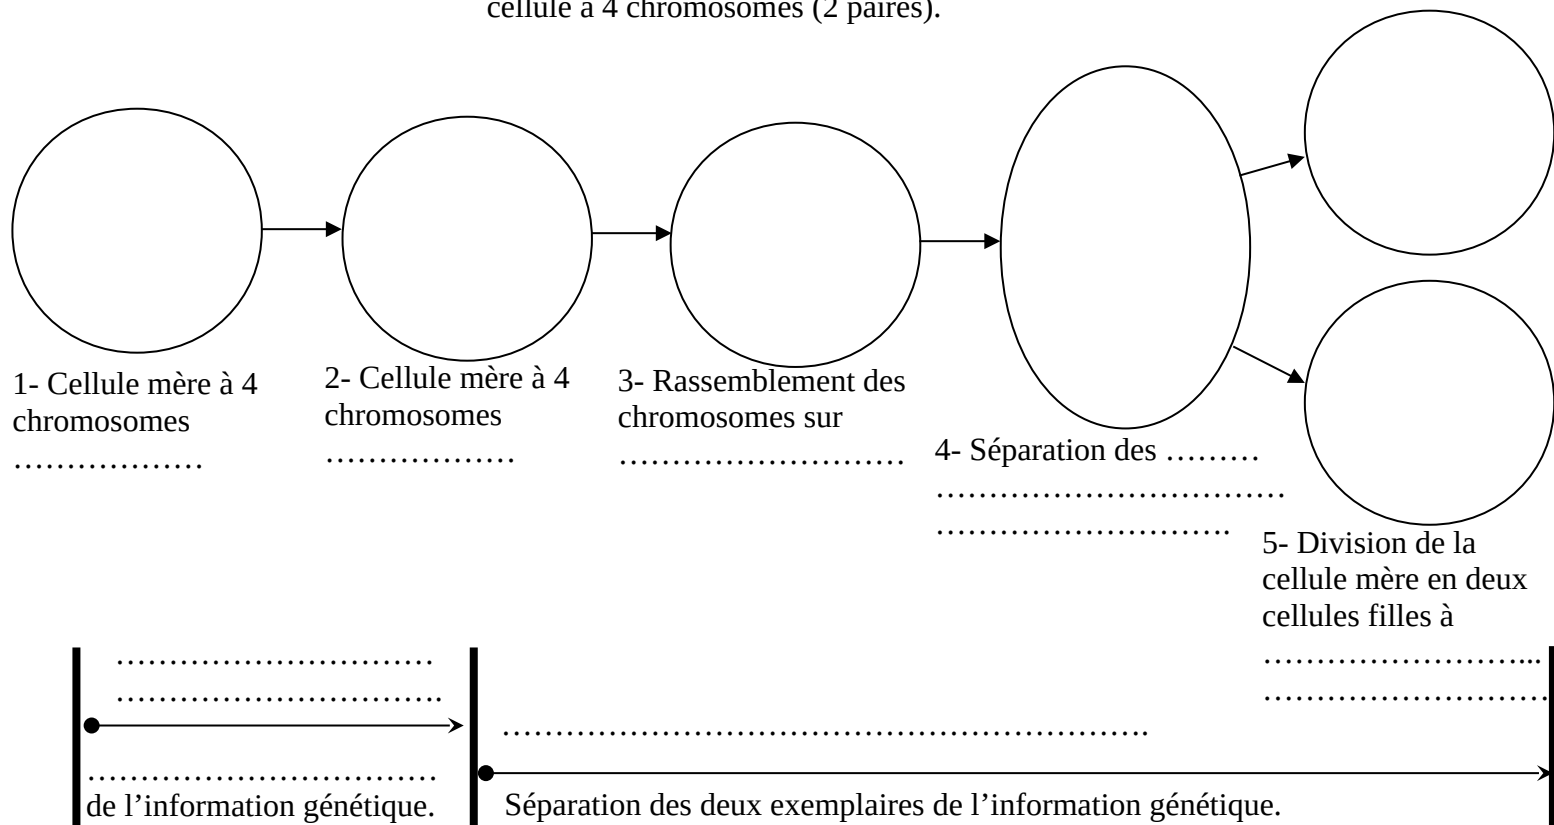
cellule à 4 chromosomes (2 paires).

1- Cellule mère à 4 chromosomes ………………

2- Cellule mère à 4 chromosomes ………………

3- Rassemblement des chromosomes sur ………………………

4- Séparation des ……… ……………………………… ……………………….

5- Division de la cellule mère en deux cellules filles à ……………………... ……………………….

………………………… …………………………. …………………………. de l'information génétique.

……………………………………………………….

Séparation des deux exemplaires de l'information génétique.